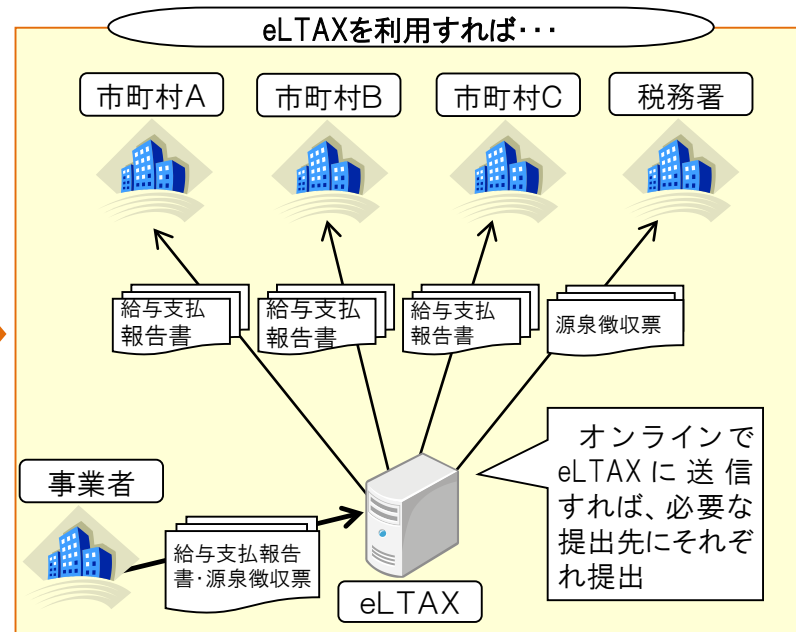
eLTAXを利用すれば・・・

市町村A

市町村B

市町村C

税務署

給与支払報告書

給与支払報告書

給与支払報告書

源泉徴収票

オンラインでeLTAXに送信すれば、必要な提出先にそれぞれ提出

事業者

給与支払報告書・源泉徴収票

eLTAX